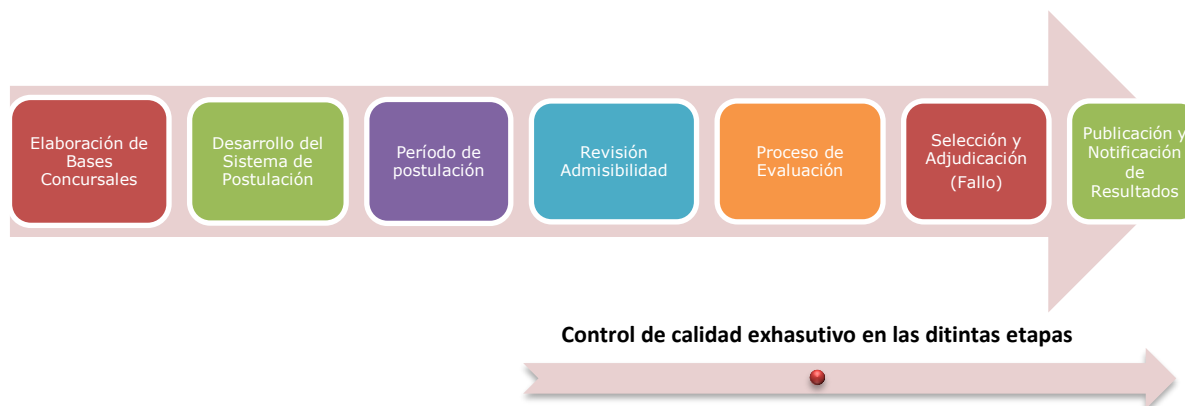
Elaboración de Bases Concursales

Desarrollo del Sistema de Postulación

Período de postulación

Revisión Admisibilidad

Proceso de Evaluación

Selección y Adjudicación (Fallo)

Publicación y Notificación de Resultados

Control de calidad exhaustivo en las ditintas etapas